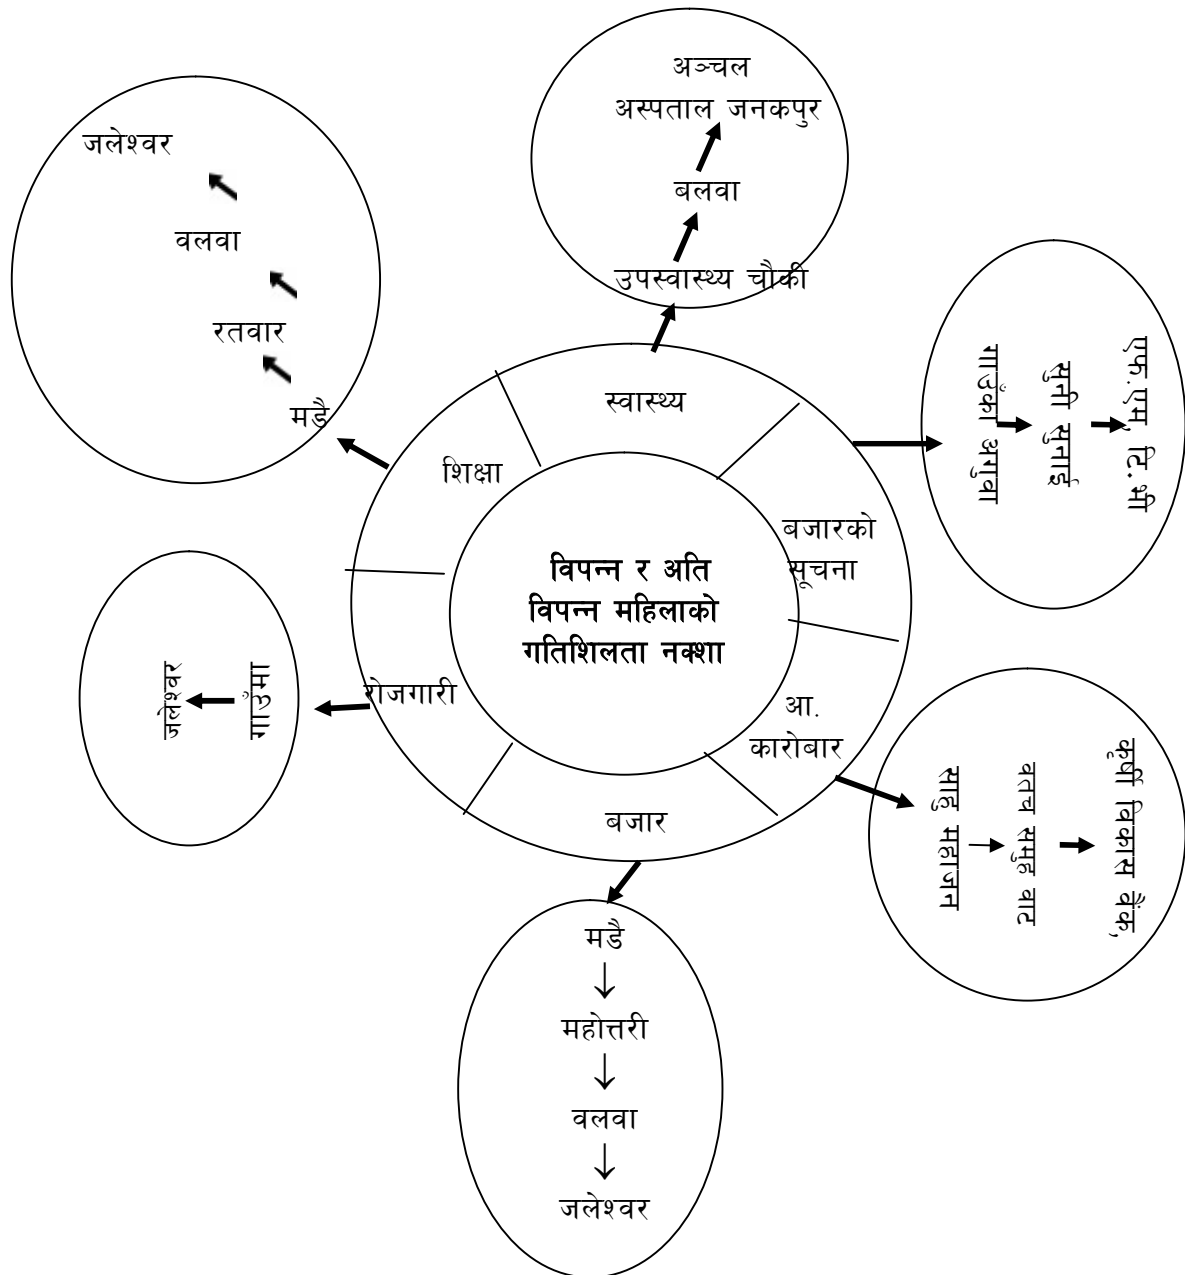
विपन्न र अति विपन्न महिलाको गतिशिलता नक्शा

स्वास्थ्य
उपस्वास्थ्य चौकी
बलवा
अञ्चल अस्पताल जनकपुर

शिक्षा
मडै
रतवार
वलवा
जलेश्वर

बजारको सूचना
गाउँको अगुवा
सुनी सुनाई
एफ.एम. टि.भी

आ. कारोबार
साहु महाजन
बचत समूह बाट
कृषी विकास बैंक,

बजार
मडै
↓
महोत्तरी
↓
वलवा
↓
जलेश्वर

रोजगारी
गाउँमा
जलेश्वर